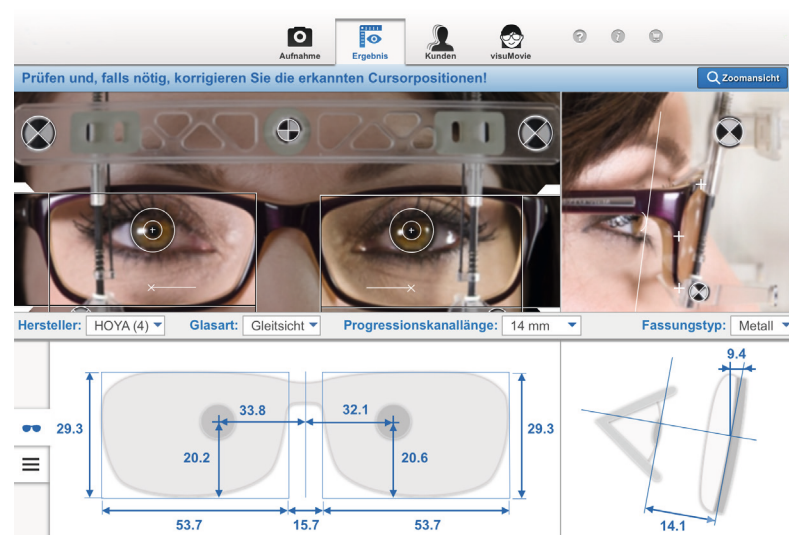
Aufnahme Ergebnis Kunden visuMovie

Prüfen und, falls nötig, korrigieren Sie die erkannten Cursorpositionen!

Zoomansicht

Hersteller: HOYA (4) Glasart: Gleitsicht Progressionskanallänge: 14 mm Fassungstyp: Metall

29.3
33.8
32.1
29.3
20.2
20.6
53.7
15.7
53.7

9.4
14.1